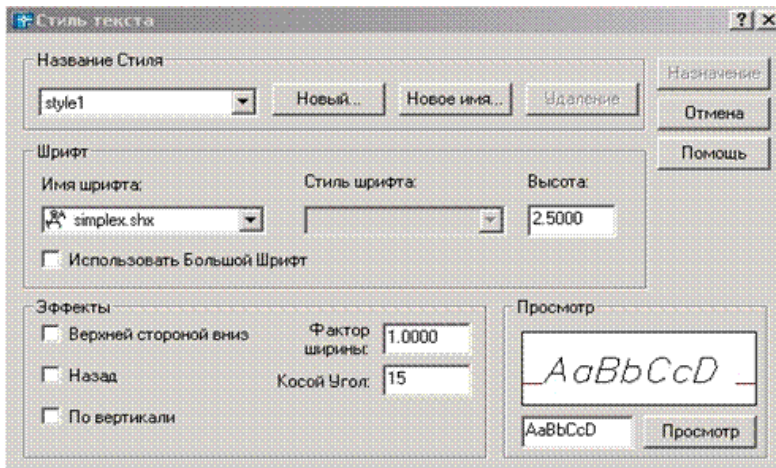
Стиль текста

?| x

Название Стиля

style1

Новый...

Новое имя...

Удаление

Назначение

Отмена

Помощь

Шрифт

Имя шрифта:

simplex.shx

Стиль шрифта:

Высота:

2.5000

Использовать Большой Шрифт

Эффекты

Верхней стороной вниз

Назад

По вертикали

Фактор ширины:

1.0000

Косой Угол:

15

Просмотр

AaBbCcD

AaBbCcD

Просмотр